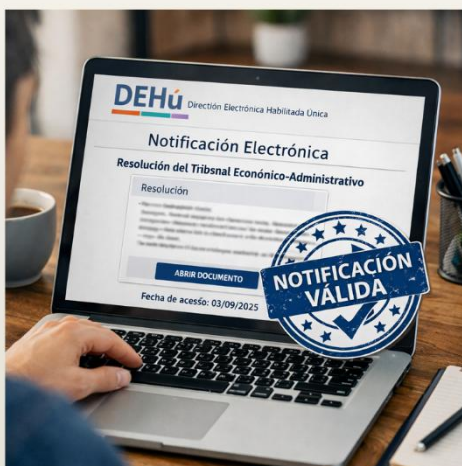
DEHú Dirección Electrónica Habilitada Única

Notificación Electrónica

Resolución del Tribsnal Económico-Administrativo

Resolución

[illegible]

ABRIR DOCUMENTO

Fecha de acesso: 03/09/2025

NOTIFICACIÓN VÁLIDA